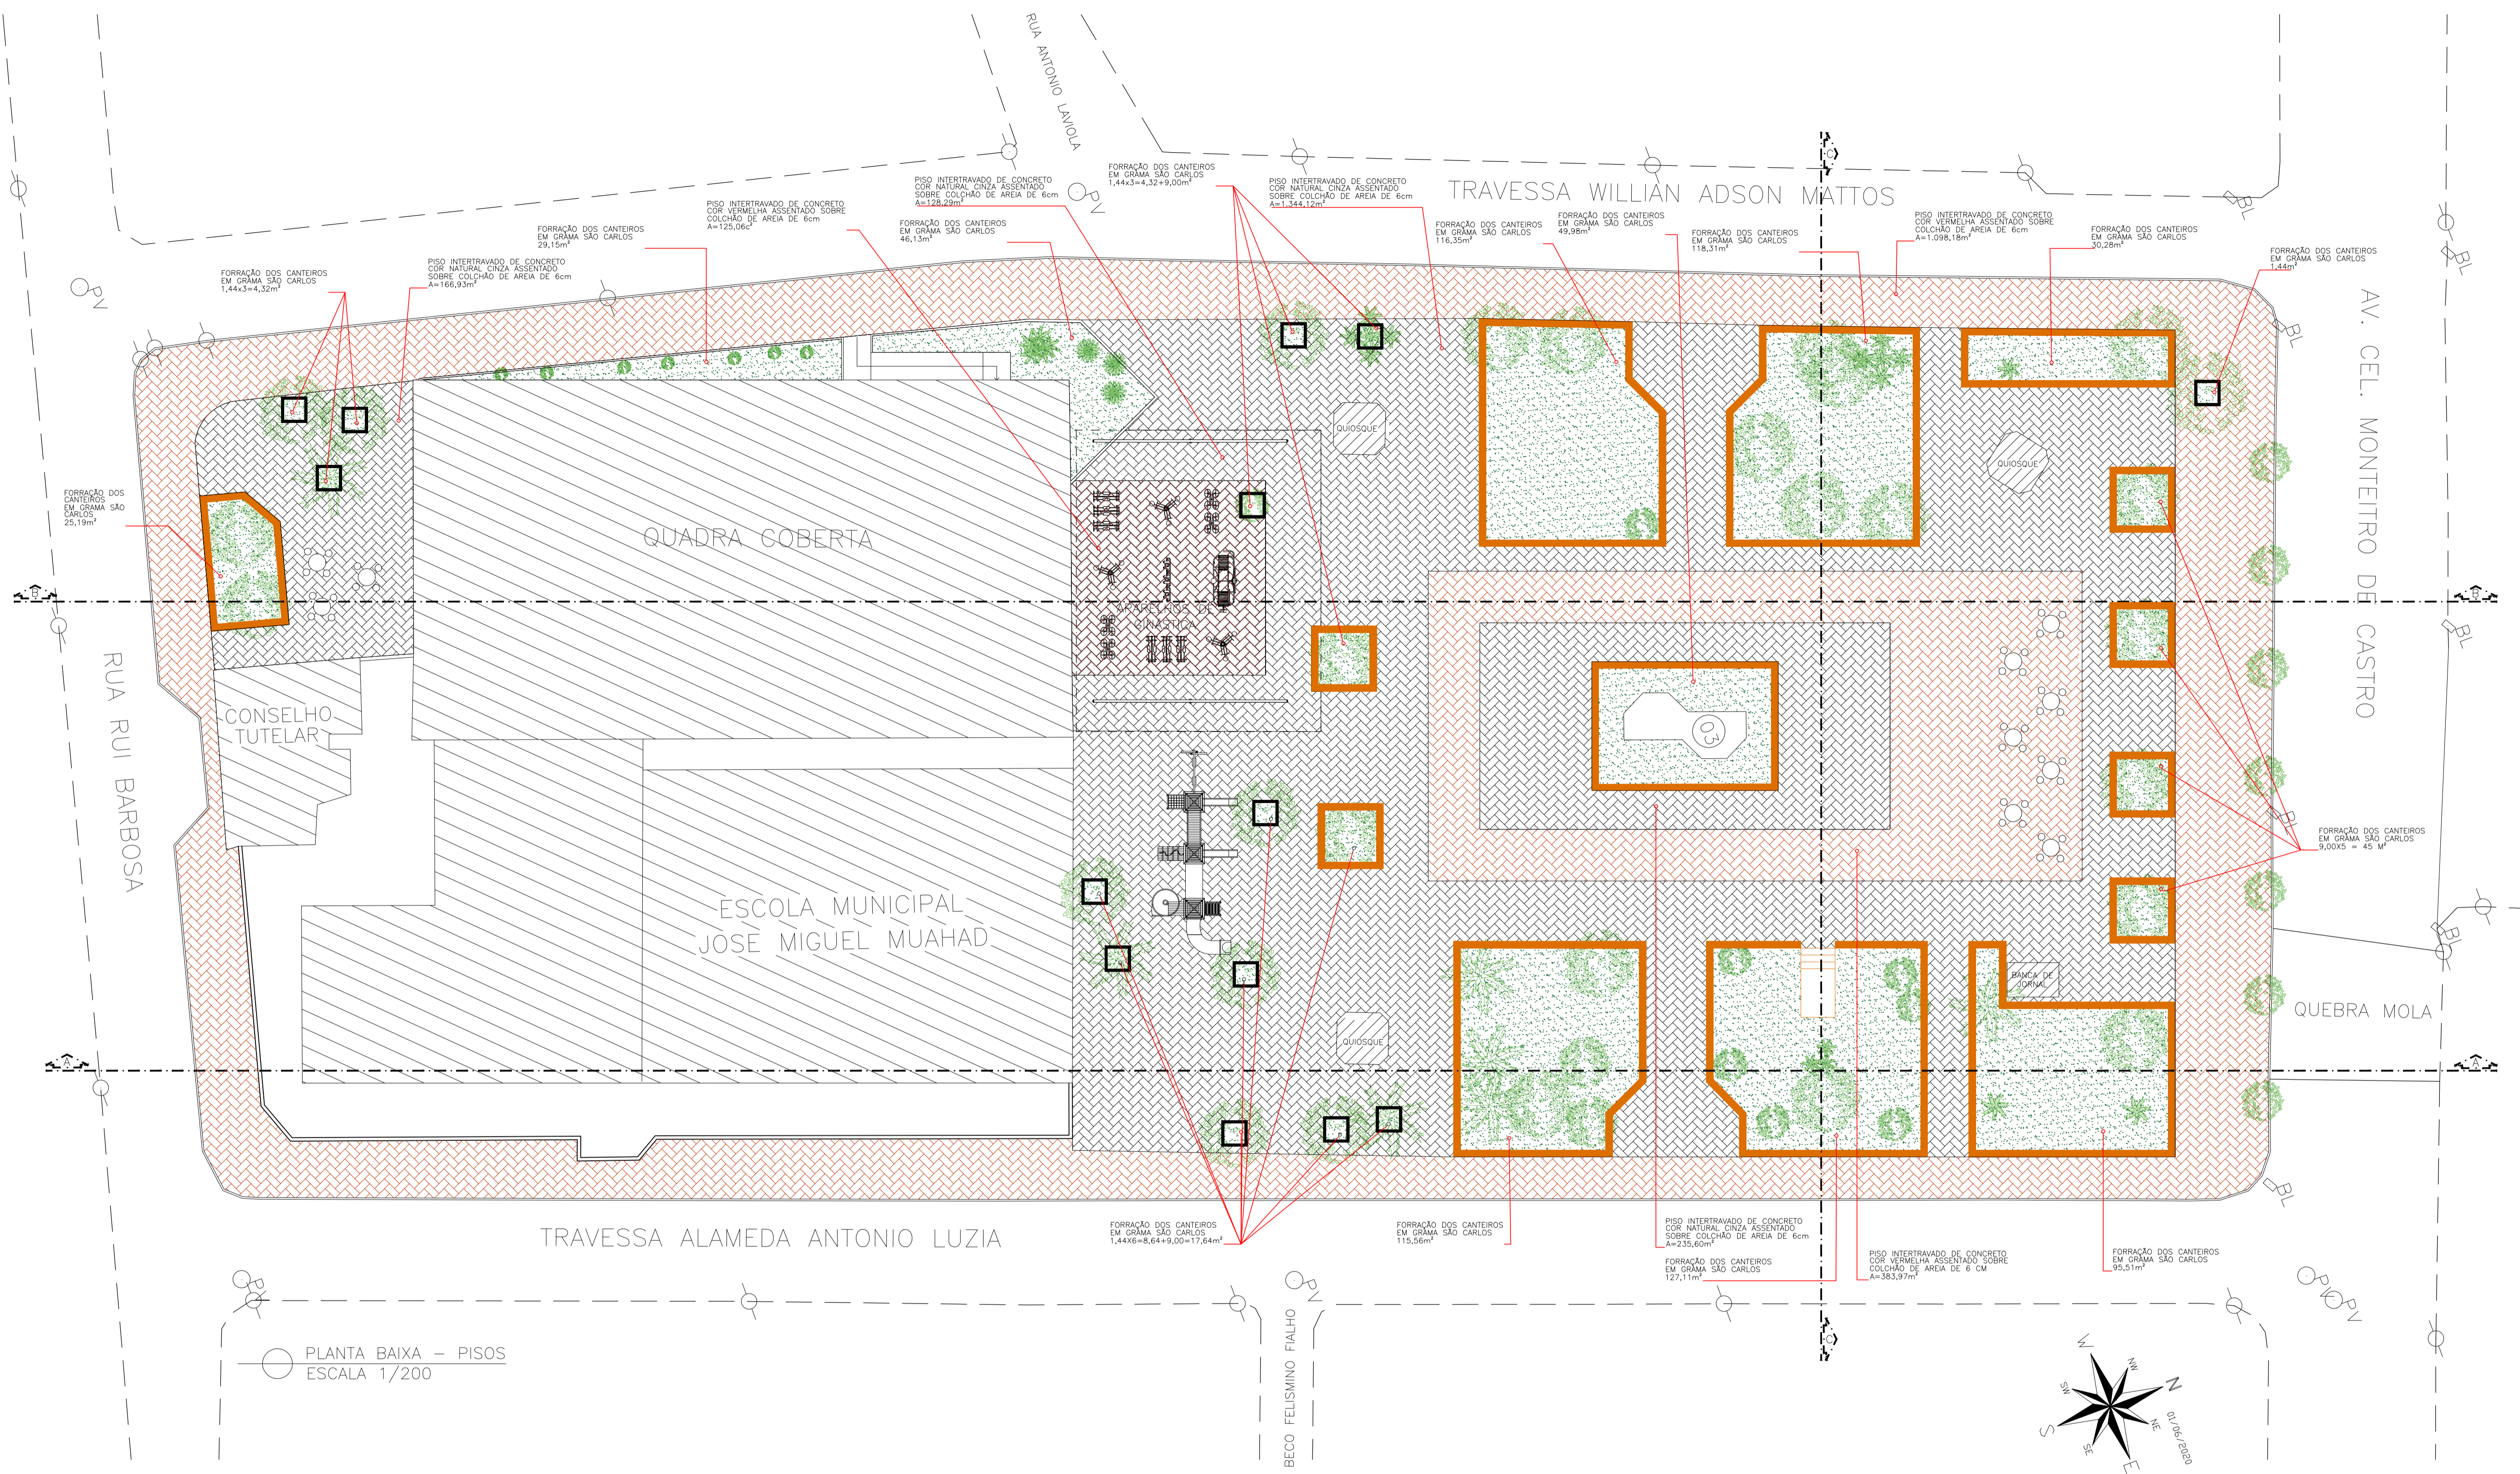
RUA ANTONIO LAVIOLA

TRAVESSA WILLIAN ADSON MATTOS

AV. CEL. MONTEIRO DE CASTRO

RUA RUI BARBOSA

TRAVESSA ALAMEDA ANTONIO LUZIA

BECO FELISMINO FIALHO

FORRAÇÃO DOS CANTEIROS EM GRAMA SÃO CARLOS 1,44x3=4,32+9,00m²

PISO INTERTRAVADO DE CONCRETO COR NATURAL CINZA ASSENTADO SOBRE COLCHÃO DE AREIA DE 6cm A=128,29m²

PISO INTERTRAVADO DE CONCRETO COR NATURAL CINZA ASSENTADO SOBRE COLCHÃO DE AREIA DE 6cm A=1.344,12m²

PISO INTERTRAVADO DE CONCRETO COR VERMELHA ASSENTADO SOBRE COLCHÃO DE AREIA DE 6cm A=125,06c²

FORRAÇÃO DOS CANTEIROS EM GRAMA SÃO CARLOS 46,13m²

FORRAÇÃO DOS CANTEIROS EM GRAMA SÃO CARLOS 29,15m²

PISO INTERTRAVADO DE CONCRETO COR NATURAL CINZA ASSENTADO SOBRE COLCHÃO DE AREIA DE 6cm A=166,93m²

FORRAÇÃO DOS CANTEIROS EM GRAMA SÃO CARLOS 1,44x3=4,32m²

FORRAÇÃO DOS CANTEIROS EM GRAMA SÃO CARLOS 116,35m²

FORRAÇÃO DOS CANTEIROS EM GRAMA SÃO CARLOS 49,98m²

FORRAÇÃO DOS CANTEIROS EM GRAMA SÃO CARLOS 118,31m²

PISO INTERTRAVADO DE CONCRETO COR VERMELHA ASSENTADO SOBRE COLCHÃO DE AREIA DE 6cm A=1.098,18m²

FORRAÇÃO DOS CANTEIROS EM GRAMA SÃO CARLOS 30,28m²

FORRAÇÃO DOS CANTEIROS EM GRAMA SÃO CARLOS 1,44m²

FORRAÇÃO DOS CANTEIROS EM GRAMA SÃO CARLOS 25,19m²

QUADRA COBERTA

APARELHOS DE GINÁSTICA

QUIOSQUE

QUIOSQUE

QUIOSQUE

CONSELHO TUTELAR

ESCOLA MUNICIPAL JOSE MIGUEL MUAHAD

03

BANCA DE JORNAL

QUEBRA MOLA

FORRAÇÃO DOS CANTEIROS EM GRAMA SÃO CARLOS 9,00X5 = 45 M²

FORRAÇÃO DOS CANTEIROS EM GRAMA SÃO CARLOS 1,44X6=8,64+9,00=17,64m²

FORRAÇÃO DOS CANTEIROS EM GRAMA SÃO CARLOS 115,56m²

PISO INTERTRAVADO DE CONCRETO COR NATURAL CINZA ASSENTADO SOBRE COLCHÃO DE AREIA DE 6cm A=235,60m²

FORRAÇÃO DOS CANTEIROS EM GRAMA SÃO CARLOS 127,11m²

PISO INTERTRAVADO DE CONCRETO COR VERMELHA ASSENTADO SOBRE COLCHÃO DE AREIA DE 6 CM A=383,97m²

FORRAÇÃO DOS CANTEIROS EM GRAMA SÃO CARLOS 95,51m²

PV PV PV PV PV PV PV PV
BL BL BL BL BL BL BL BL

PLANTA BAIXA – PISOS
ESCALA 1/200

N NE E SE S SW W NW

01/06/2020